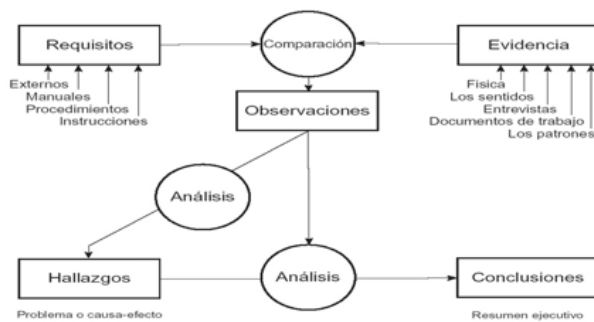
Requisitos

Externos
Manuales
Procedimientos
Instrucciones

Comparación

Evidencia

Física
Los sentidos
Entrevistas
Documentos de trabajo
Los patrones

Observaciones

Análisis

Hallazgos

Problema o causa-efecto

Análisis

Conclusiones

Resumen ejecutivo